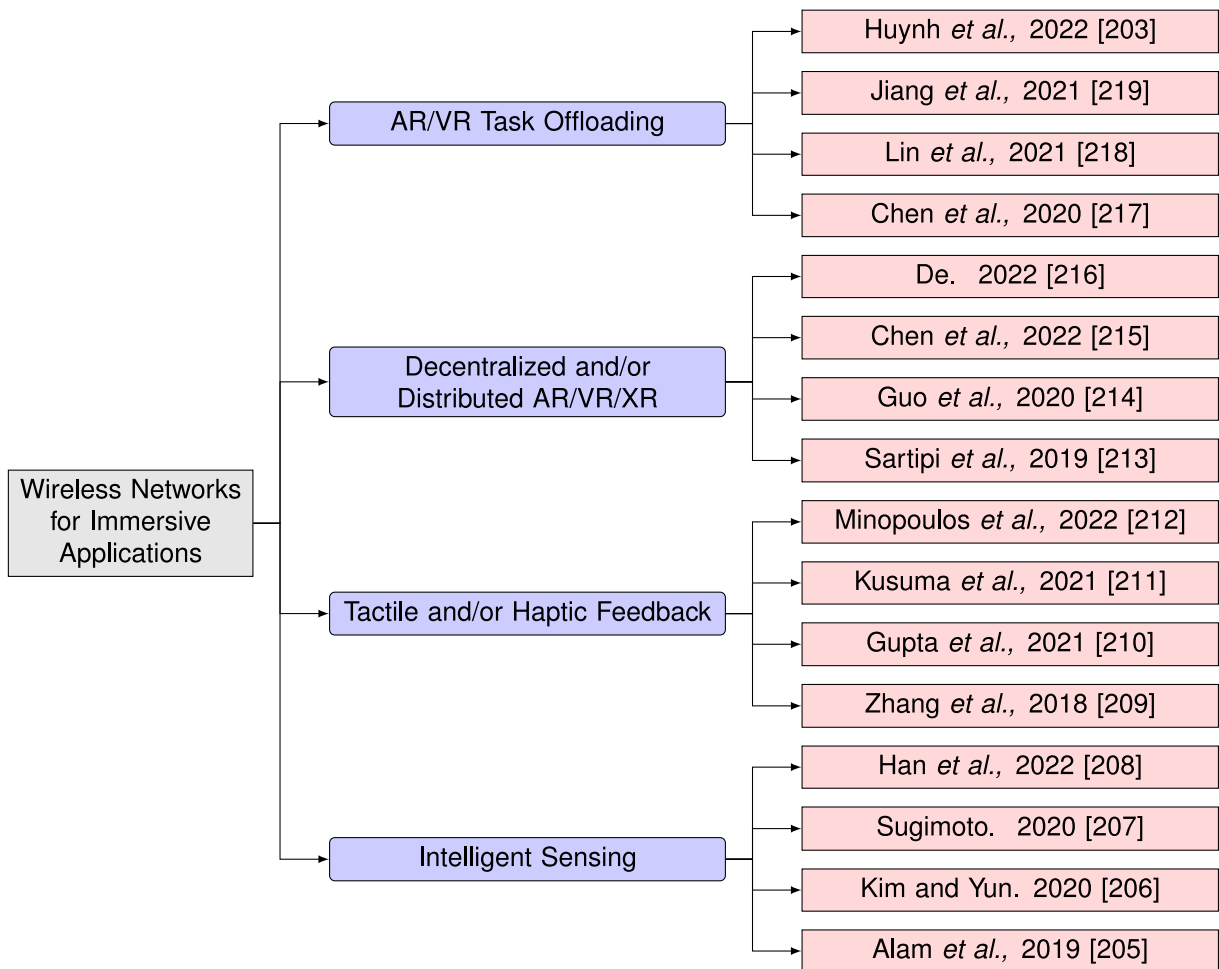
Wireless Networks for Immersive Applications

AR/VR Task Offloading

Huynh *et al.,* 2022 [203]

Jiang *et al.,* 2021 [219]

Lin *et al.,* 2021 [218]

Chen *et al.,* 2020 [217]

Decentralized and/or Distributed AR/VR/XR

De. 2022 [216]

Chen *et al.,* 2022 [215]

Guo *et al.,* 2020 [214]

Sartipi *et al.,* 2019 [213]

Tactile and/or Haptic Feedback

Minopoulos *et al.,* 2022 [212]

Kusuma *et al.,* 2021 [211]

Gupta *et al.,* 2021 [210]

Zhang *et al.,* 2018 [209]

Intelligent Sensing

Han *et al.,* 2022 [208]

Sugimoto. 2020 [207]

Kim and Yun. 2020 [206]

Alam *et al.,* 2019 [205]